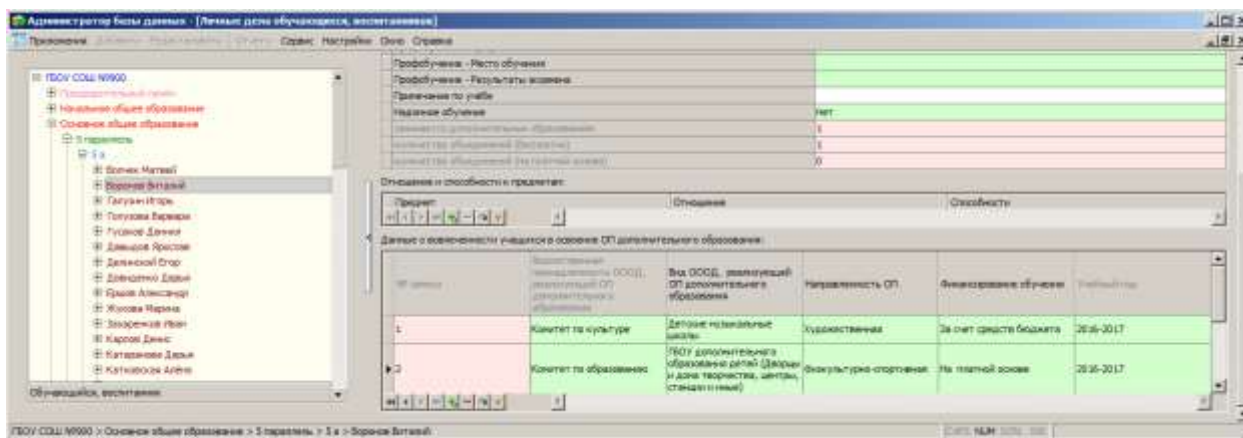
Администратор базы данных - [Личные дела обучающихся, воспитанников]

Приложения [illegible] Сервис Настройки Окно Справка

ГБОУ СОШ №900
Предшкольный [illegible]
Начальное общее образование
Основное общее образование
5 параллель
5 а
Волчек Матвей
Воронов Виталий
Гагузин Игорь
Голузова Варвара
Гусаков Даниил
Давыдов Ярослав
Деликский Егор
Довидомко Дарья
Ершов Александр
Жукова Марина
Захарченко Иван
Карпов Денис
Катаранова Дарья
Катюховская Алёна
Обучающийся, воспитанник

| | |
|---|---|
| Профобучение - Место обучения | |
| Профобучение - Результаты экзамена | |
| Примечание по учебе | |
| Надомное обучение | Нет |
| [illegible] | 1 |
| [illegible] | 1 |
| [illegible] | 0 |

Отношение и способности к предметам:

| Предмет | Отношение | Способности |
|---|---|---|

Данные о вовлеченности учащихся в освоение ОП дополнительного образования:

| № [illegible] | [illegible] | Вид ОООД, реализующей ОП дополнительного образования | Направленность ОП | Финансирование обучения | Учебный год |
|---|---|---|---|---|---|
| 1 | Комитет по культуре | Детские музыкальные школы | Художественная | За счет средств бюджета | 2016-2017 |
| 2 | Комитет по образованию | ГБОУ дополнительного образования детей (Дворцы и дома творчества, центры, станции и новые) | Физкультурно-спортивная | На платной основе | 2016-2017 |

ГБОУ СОШ №900 > Основное общее образование > 5 параллель > 5 а > Воронов Виталий

CAPS NUM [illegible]